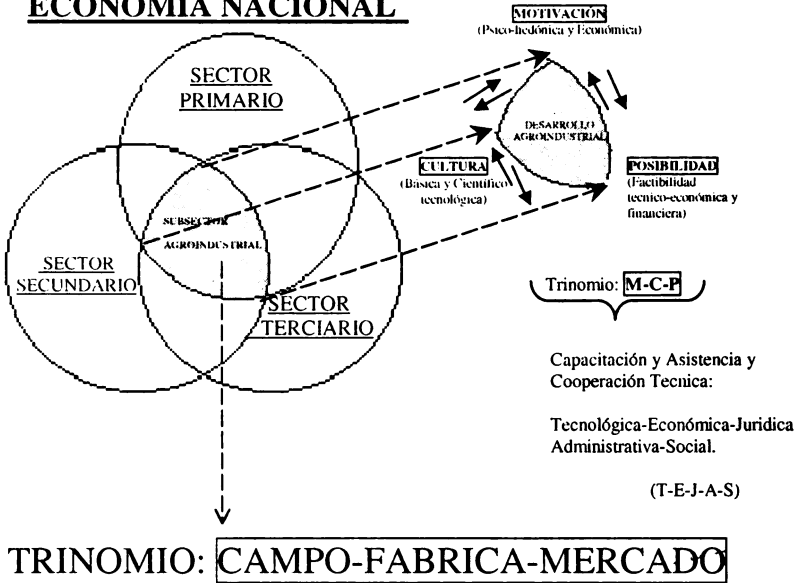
ECONOMIA NACIONAL

SECTOR PRIMARIO

SECTOR SECUNDARIO

SECTOR TERCIARIO

SUBSECTOR AGROINDUSTRIAL

MOTIVACIÓN
(Psico-hedónica y Económica)

DESARROLLO AGROINDUSTRIAL

CULTURA
(Básica y Científico-tecnológica)

POSIBILIDAD
(Factibilidad tecnico-económica y financiera)

Trinomio: M-C-P

Capacitación y Asistencia y Cooperación Tecnica:

Tecnológica-Económica-Juridica Administrativa-Social.

(T-E-J-A-S)

TRINOMIO: CAMPO-FABRICA-MERCADO